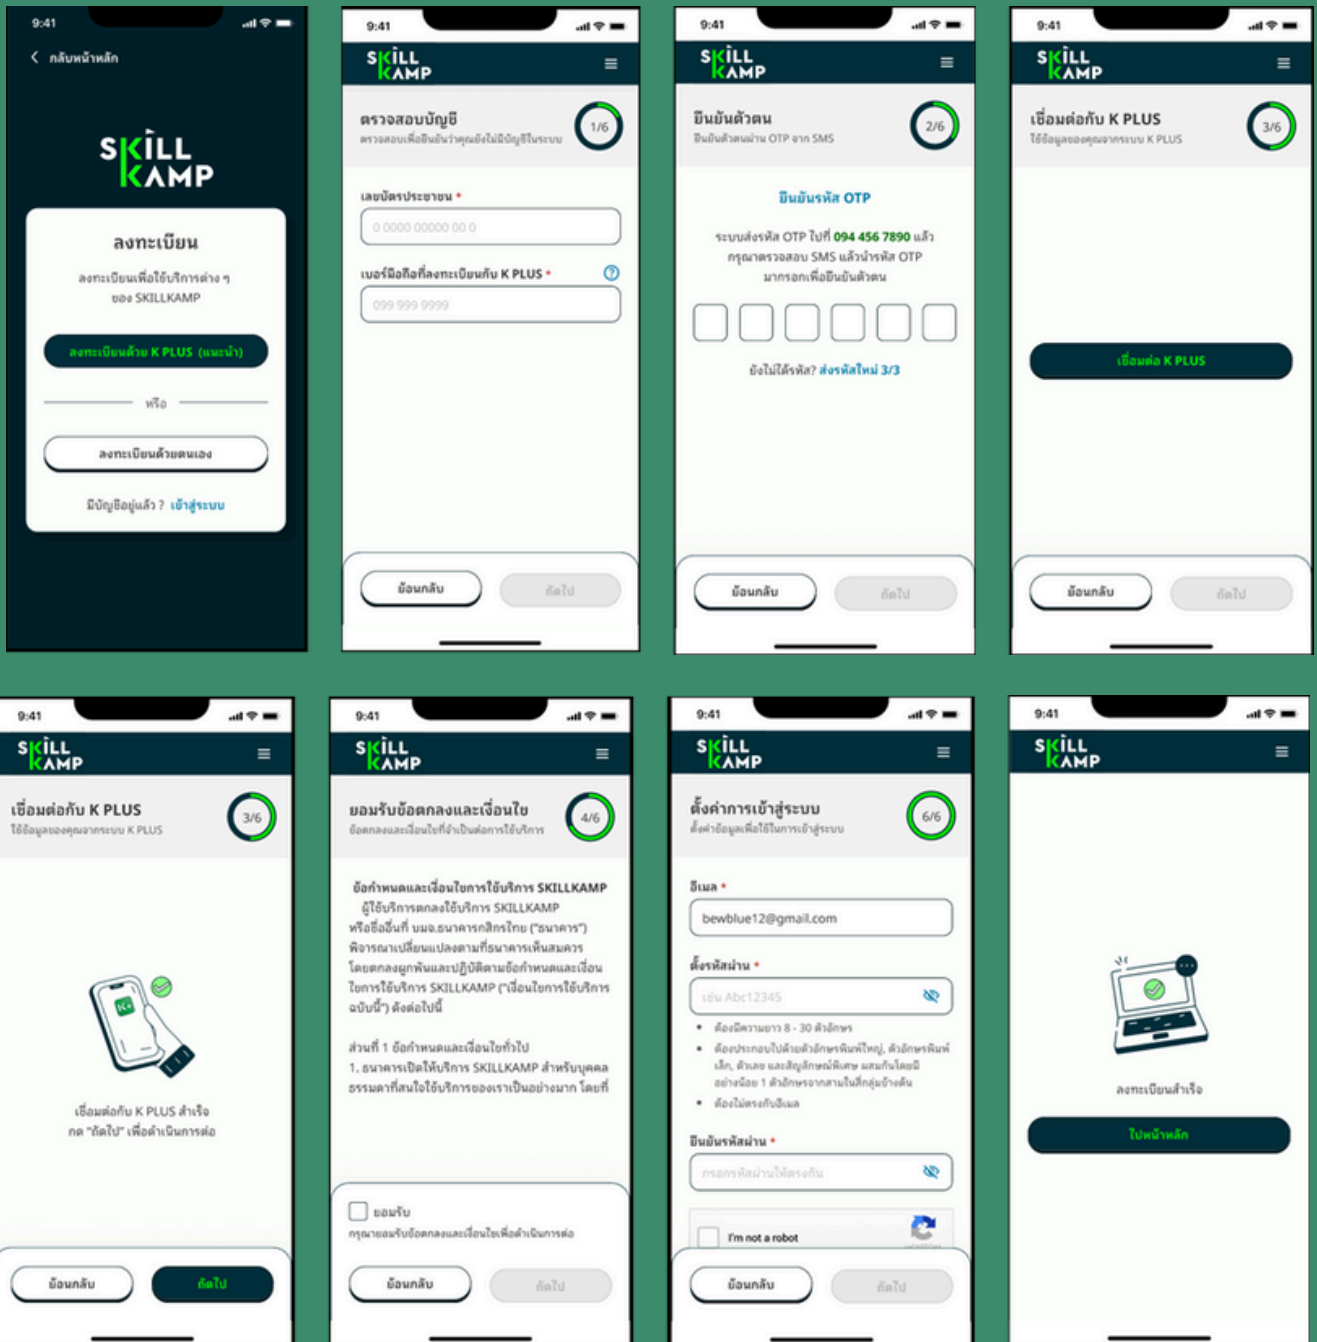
9:41

< กลับหน้าหลัก

SKILL KAMP

ลงทะเบียน

ลงทะเบียนเพื่อใช้บริการต่าง ๆ ของ SKILLKAMP

ลงทะเบียนด้วย K PLUS (แนะนำ)

หรือ

ลงทะเบียนด้วยตนเอง

มีบัญชีอยู่แล้ว ? เข้าสู่ระบบ

9:41

SKILL KAMP

ตรวจสอบบัญชี

ตรวจสอบเพื่อยืนยันว่าคุณยังไม่มีบัญชีในระบบ

1/6

เลขบัตรประชาชน *

0 0000 00000 00 0

เบอร์มือถือที่ลงทะเบียนกับ K PLUS *

099 999 9999

ย้อนกลับ

ถัดไป

9:41

SKILL KAMP

ยืนยันตัวตน

ยืนยันตัวตนผ่าน OTP จาก SMS

2/6

ยืนยันรหัส OTP

ระบบส่งรหัส OTP ไปที่ 094 456 7890 แล้ว กรุณาตรวจสอบ SMS แล้วนำรหัส OTP มากรอกเพื่อยืนยันตัวตน

ยังไม่ได้รหัส? ส่งรหัสใหม่ 3/3

ย้อนกลับ

ถัดไป

9:41

SKILL KAMP

เชื่อมต่อกับ K PLUS

ใช้ข้อมูลของคุณจากระบบ K PLUS

3/6

เชื่อมต่อ K PLUS

ย้อนกลับ

ถัดไป

9:41

SKILL KAMP

เชื่อมต่อกับ K PLUS

ใช้ข้อมูลของคุณจากระบบ K PLUS

3/6

K+

เชื่อมต่อกับ K PLUS สำเร็จ
กด "ถัดไป" เพื่อดำเนินการต่อ

ย้อนกลับ

ถัดไป

9:41

SKILL KAMP

ยอมรับข้อตกลงและเงื่อนไข

ข้อตกลงและเงื่อนไขที่จำเป็นต่อการใช้บริการ

4/6

ข้อกำหนดและเงื่อนไขการใช้บริการ SKILLKAMP
ผู้ใช้บริการตกลงใช้บริการ SKILLKAMP หรือชื่ออื่นที่ บมจ.ธนาคารกสิกรไทย ("ธนาคาร") พิจารณาเปลี่ยนแปลงตามที่ธนาคารเห็นสมควร โดยตกลงผูกพันและปฏิบัติตามข้อกำหนดและเงื่อนไขการใช้บริการ SKILLKAMP ("เงื่อนไขการใช้บริการฉบับนี้") ดังต่อไปนี้

ส่วนที่ 1 ข้อกำหนดและเงื่อนไขทั่วไป
1. ธนาคารเปิดให้บริการ SKILLKAMP สำหรับบุคคลธรรมดาที่สนใจใช้บริการของเราเป็นอย่างมาก โดยที่

ยอมรับ

กรุณายอมรับข้อตกลงและเงื่อนไขเพื่อดำเนินการต่อ

ย้อนกลับ

ถัดไป

9:41

SKILL KAMP

ตั้งค่าการเข้าสู่ระบบ

ตั้งค่าข้อมูลเพื่อใช้ในการเข้าสู่ระบบ

6/6

อีเมล *

bewblue12@gmail.com

ตั้งรหัสผ่าน *

เช่น Abc12345

• ต้องมีความยาว 8 - 30 ตัวอักษร
• ต้องประกอบไปด้วยตัวอักษรพิมพ์ใหญ่, ตัวอักษรพิมพ์เล็ก, ตัวเลข และสัญลักษณ์พิเศษ ผสมกันโดยมีอย่างน้อย 1 ตัวอักษรจากสามในสี่กลุ่มข้างต้น
• ต้องไม่ตรงกับอีเมล

ยืนยันรหัสผ่าน *

กรอกรหัสผ่านให้ตรงกัน

I'm not a robot

ย้อนกลับ

ถัดไป

9:41

SKILL KAMP

ลงทะเบียนสำเร็จ

ไปหน้าหลัก